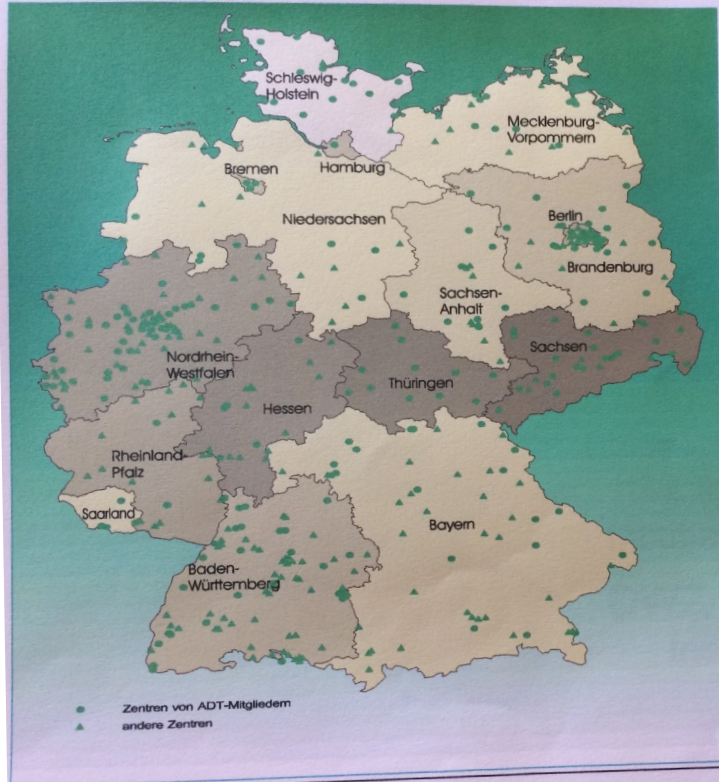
Schleswig-Holstein

Mecklenburg-Vorpommern

Bremen

Hamburg

Niedersachsen

Berlin

Brandenburg

Sachsen-Anhalt

Nordrhein-Westfalen

Sachsen

Thüringen

Hessen

Rheinland-Pfalz

Saarland

Bayern

Baden-Württemberg

Zentren von ADT-Mitgliedern
andere Zentren